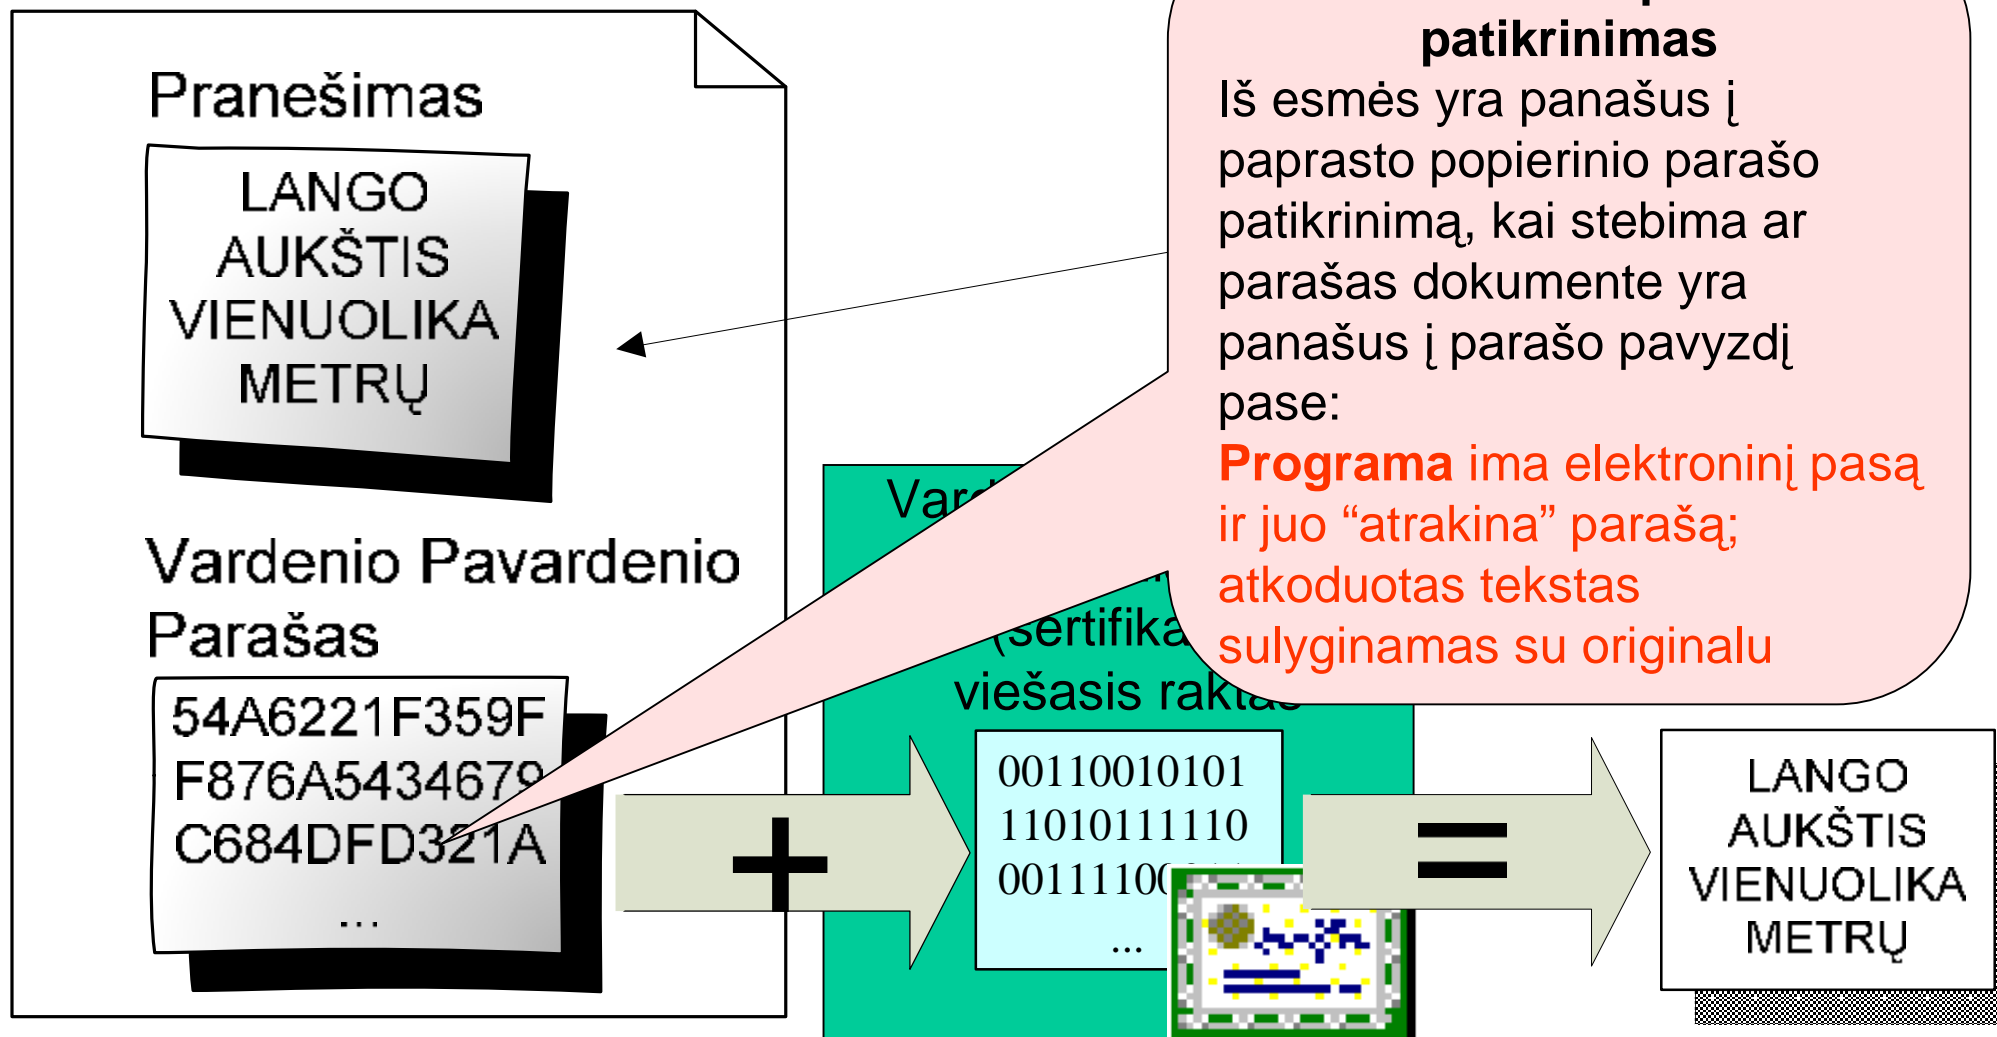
Pranešimas

LANGO AUKŠTIS VIENUOLIKA METRŲ

Vardenio Pavardenio Parašas

54A6221F359F F876A5434679 C684DFD321A ...

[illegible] patikrinimas

Iš esmės yra panašus į paprasto popierinio parašo patikrinimą, kai stebima ar parašas dokumente yra panašus į parašo pavyzdį pase:

Programa ima elektroninį pasą ir juo “atrakina” parašą; atkoduotas tekstas sulyginamas su originalu

Var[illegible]

(sertifika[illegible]

viešasis rakt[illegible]

00110010101
11010111110
0011110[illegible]
...

+

=

LANGO AUKŠTIS VIENUOLIKA METRŲ